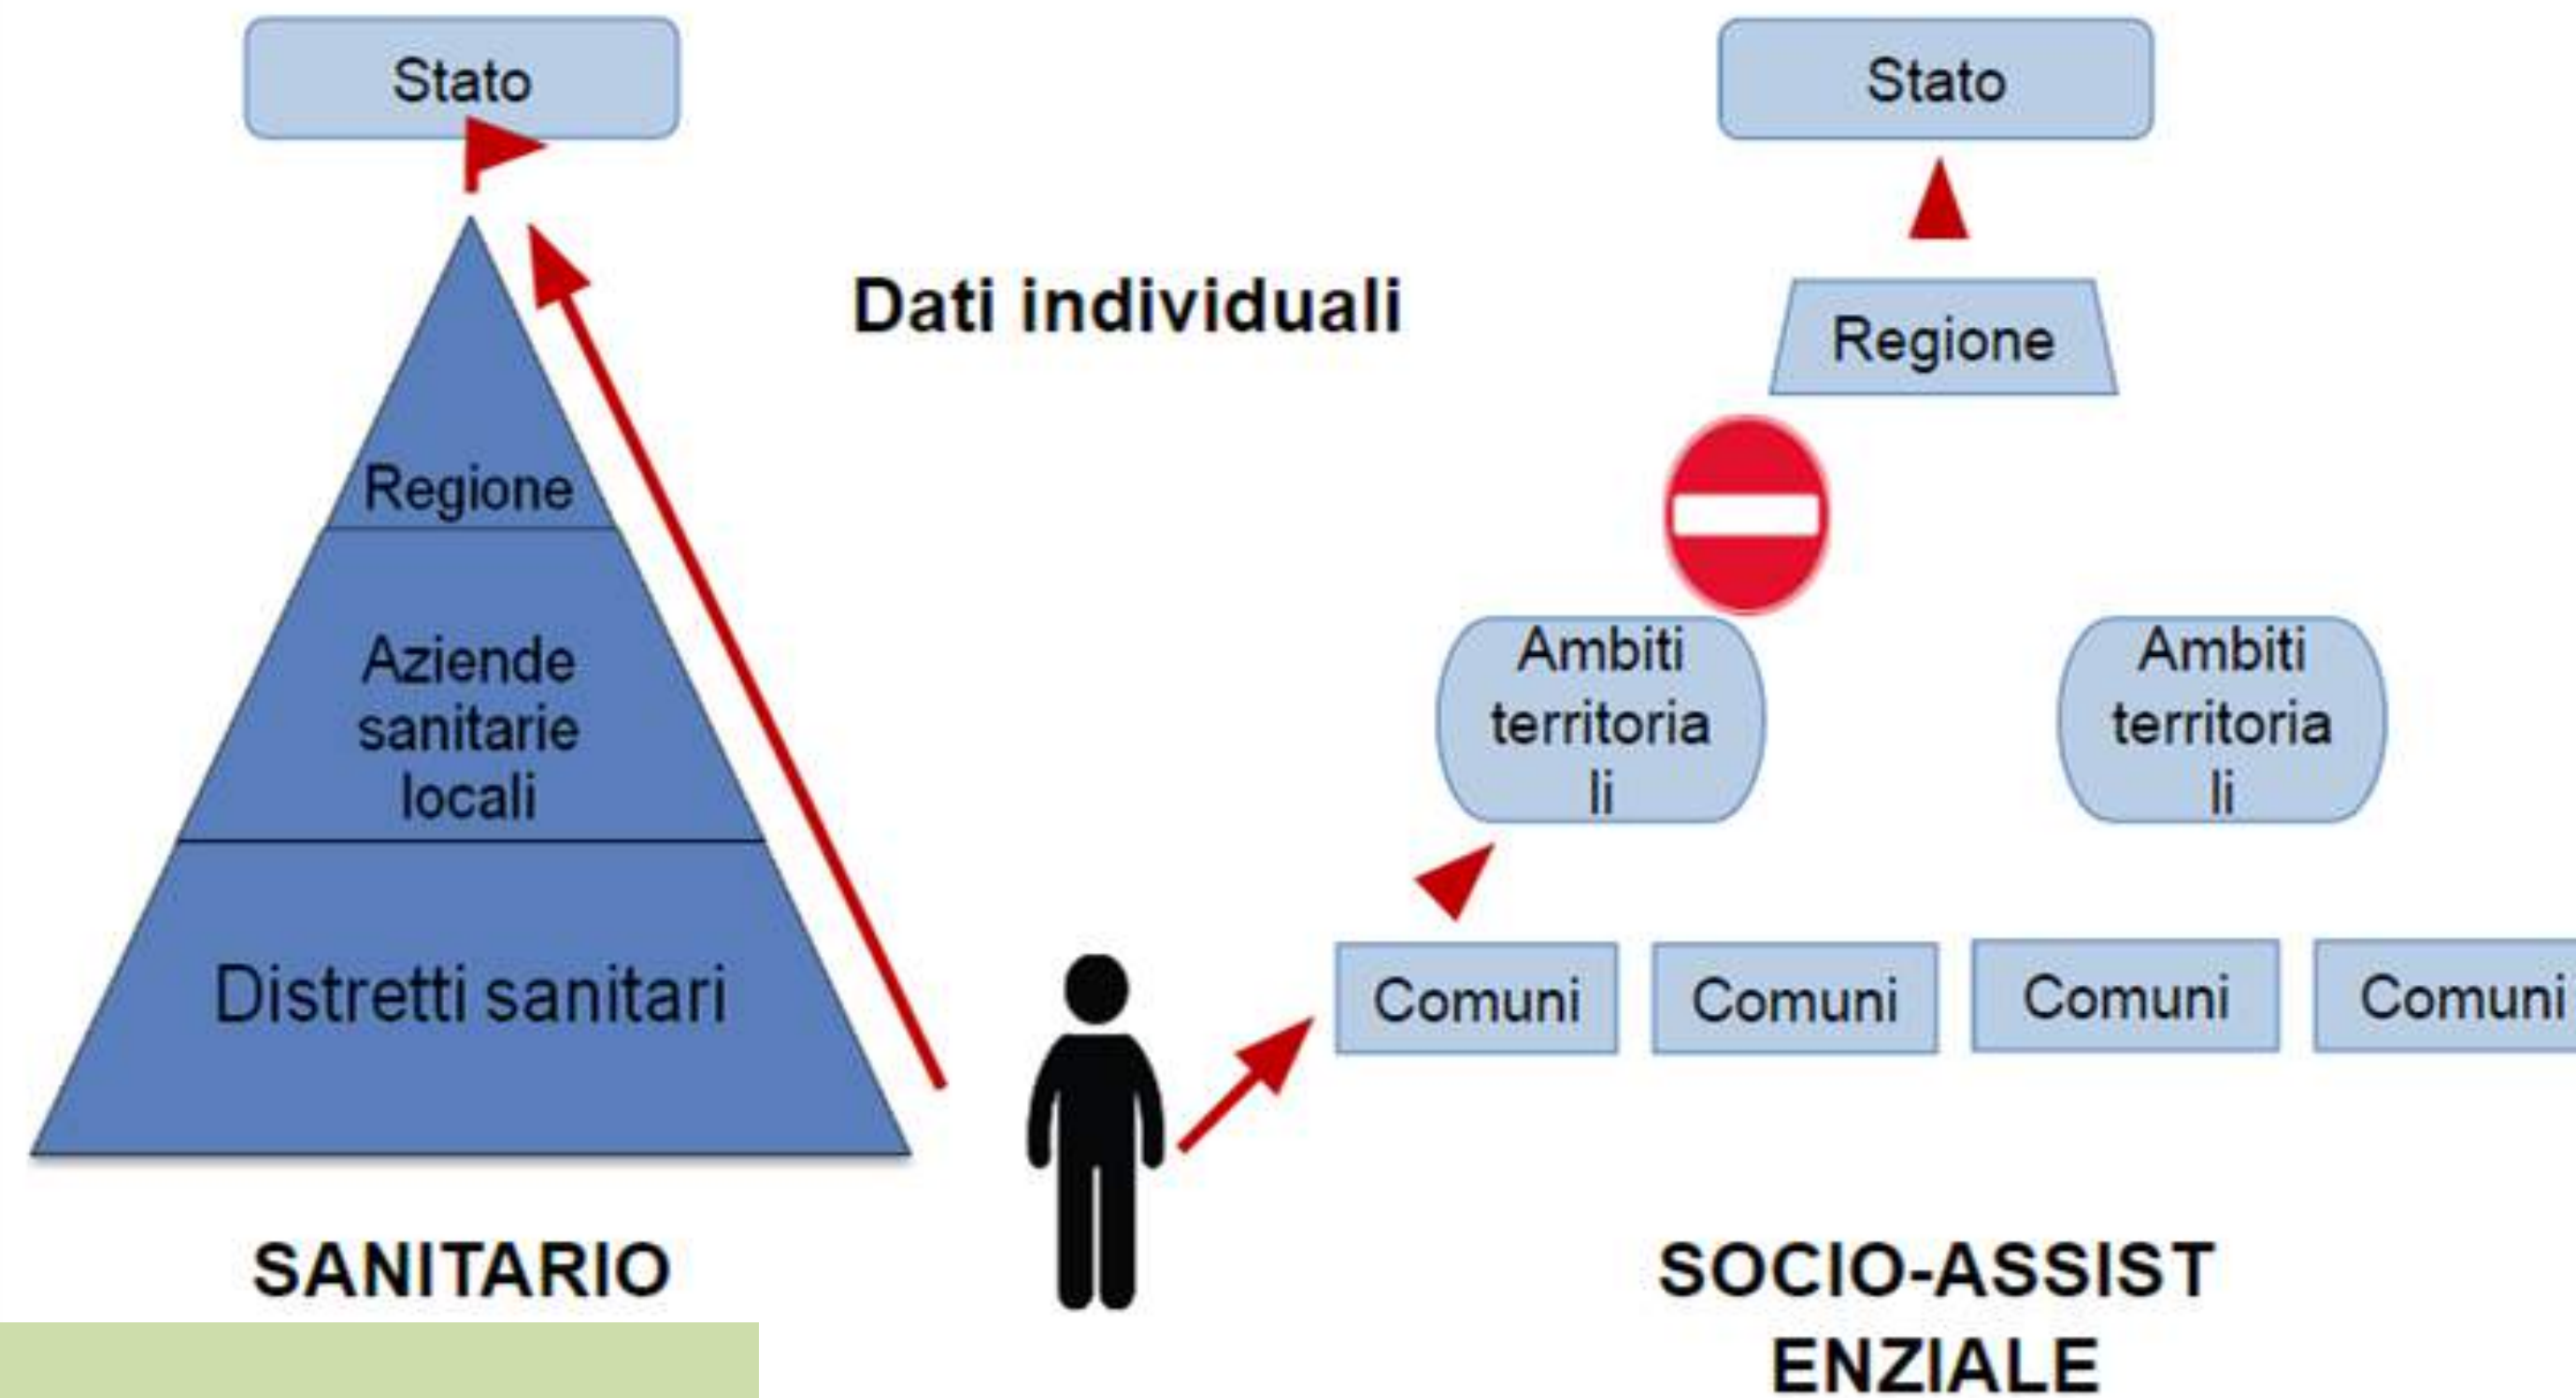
Stato

Regione

Aziende sanitarie locali

Distretti sanitari

SANITARIO

Dati individuali

Stato

Regione

Ambiti territoria li

Ambiti territoria li

Comuni

Comuni

Comuni

Comuni

SOCIO-ASSIST ENZIALE